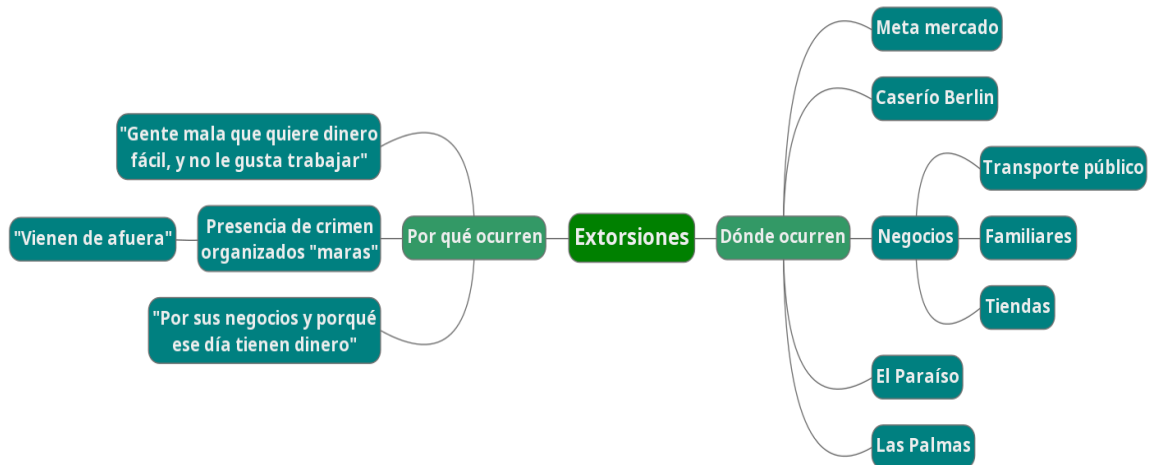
Extorsiones

Por qué ocurren

"Gente mala que quiere dinero fácil, y no le gusta trabajar"

Presencia de crimen organizados "maras"

"Vienen de afuera"

"Por sus negocios y porqué ese día tienen dinero"

Dónde ocurren

Meta mercado

Caserío Berlin

Negocios

Transporte público

Familiares

Tiendas

El Paraíso

Las Palmas